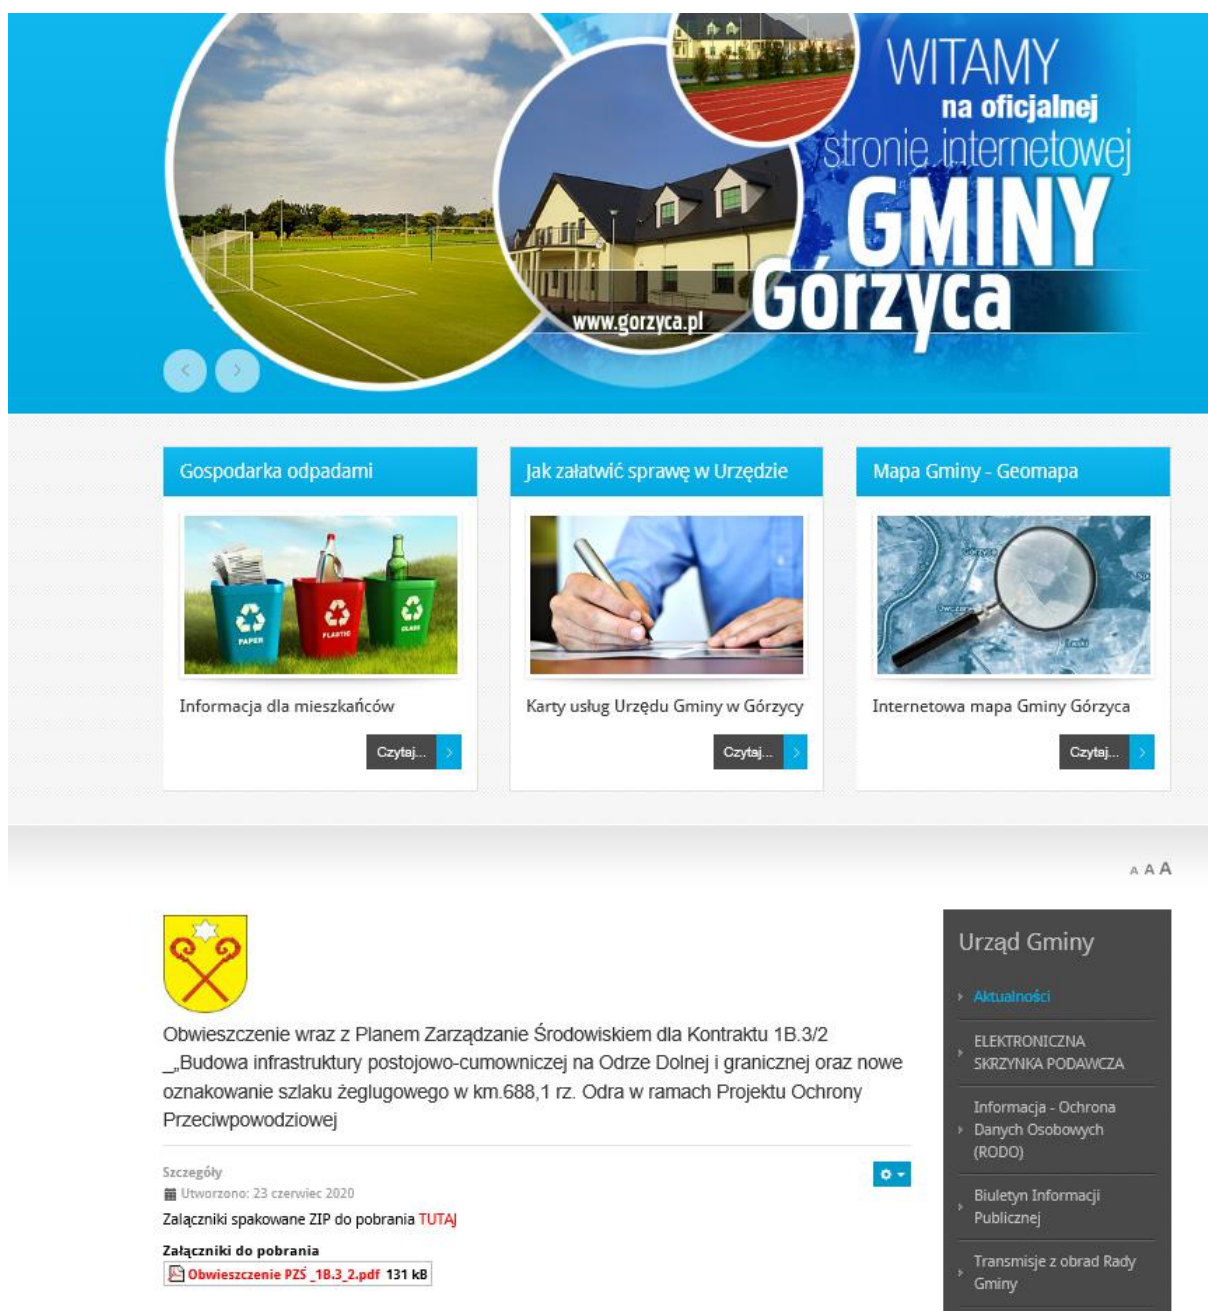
WITAMY
na oficjalnej
stronie internetowej
GMINY
Górzyca
www.gorzyca.pl

Gospodarka odpadami

PAPER PLASTIC GLASS

Informacja dla mieszkańców

Czytaj...

Jak załatwić sprawę w Urzędzie

Karty usług Urzędu Gminy w Górzycy

Czytaj...

Mapa Gminy - Geomapa

Internetowa mapa Gminy Górzyca

Czytaj...

A A A

Obwieszczenie wraz z Planem Zarządzanie Środowiskiem dla Kontraktu 1B.3/2 _„Budowa infrastruktury postojowo-cumowniczej na Odrze Dolnej i granicznej oraz nowe oznakowanie szlaku żeglugowego w km.688,1 rz. Odra w ramach Projektu Ochrony Przeciwpowodziowej

Szczegóły
Utworzono: 23 czerwiec 2020

Załączniki spakowane ZIP do pobrania TUTAJ

Załączniki do pobrania
Obwieszczenie PZŚ _1B.3_2.pdf 131 kB

Urząd Gminy

Aktualności

ELEKTRONICZNA SKRZYNKA PODAWCZA

Informacja - Ochrona Danych Osobowych (RODO)

Biuletyn Informacji Publicznej

Transmisje z obrad Rady Gminy